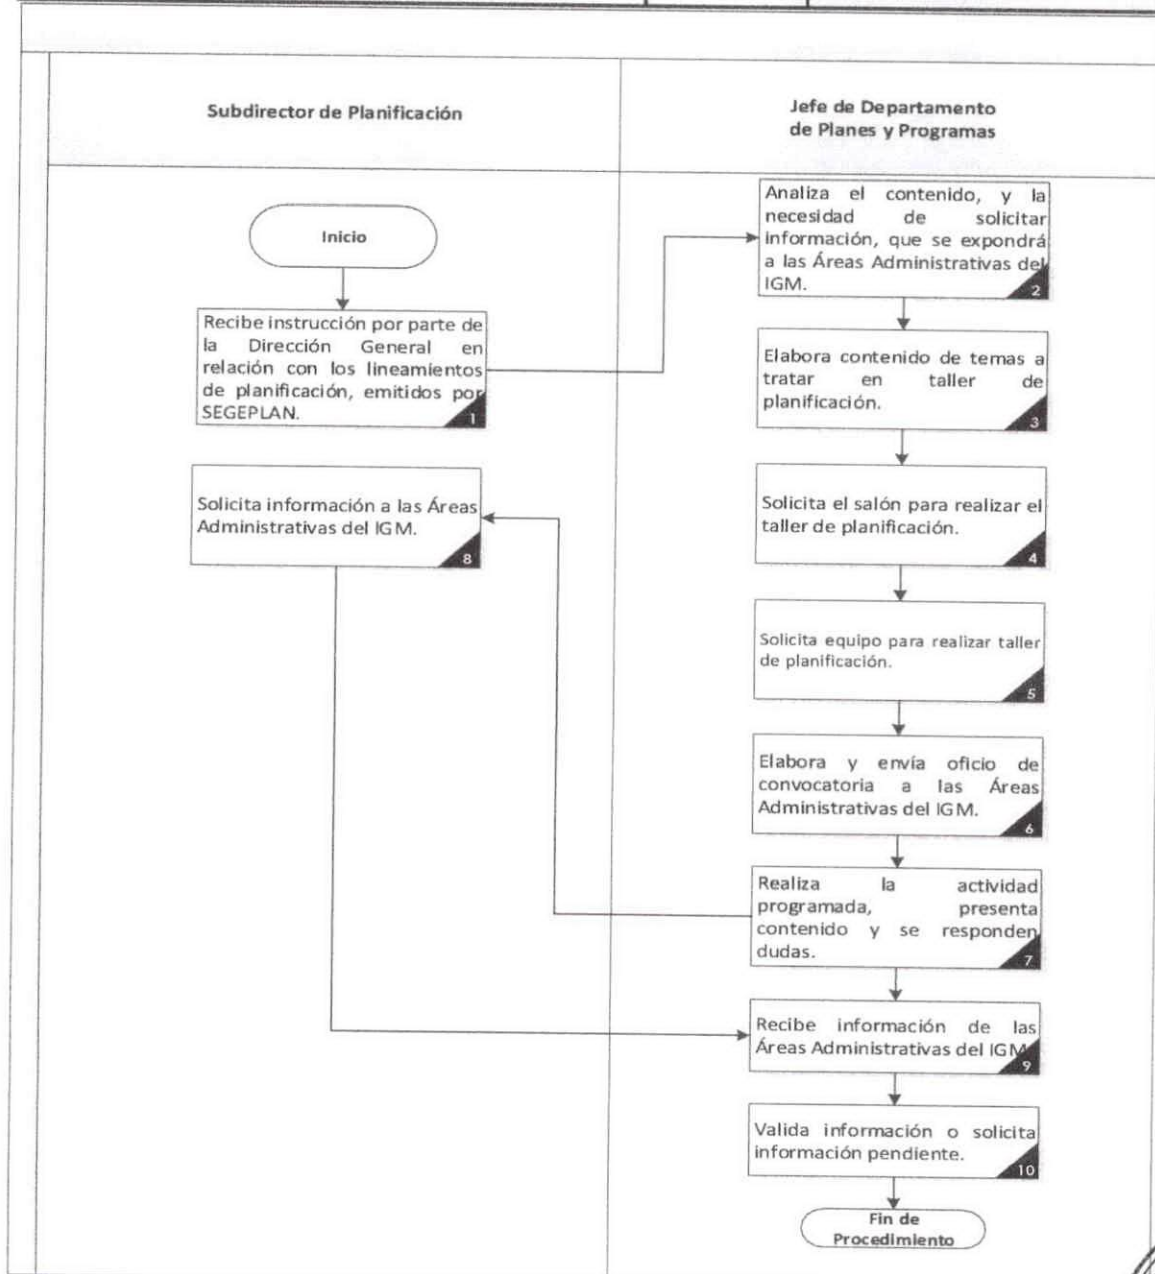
Subdirector de Planificación

Jefe de Departamento de Planes y Programas

Inicio

Recibe instrucción por parte de la Dirección General en relación con los lineamientos de planificación, emitidos por SEGEPLAN.
1

Analiza el contenido, y la necesidad de solicitar información, que se expondrá a las Áreas Administrativas del IGM.
2

Elabora contenido de temas a tratar en taller de planificación.
3

Solicita el salón para realizar el taller de planificación.
4

Solicita equipo para realizar taller de planificación.
5

Elabora y envía oficio de convocatoria a las Áreas Administrativas del IGM.
6

Realiza la actividad programada, presenta contenido y se responden dudas.
7

Solicita información a las Áreas Administrativas del IGM.
8

Recibe información de las Áreas Administrativas del IGM.
9

Valida información o solicita información pendiente.
10

Fin de Procedimiento